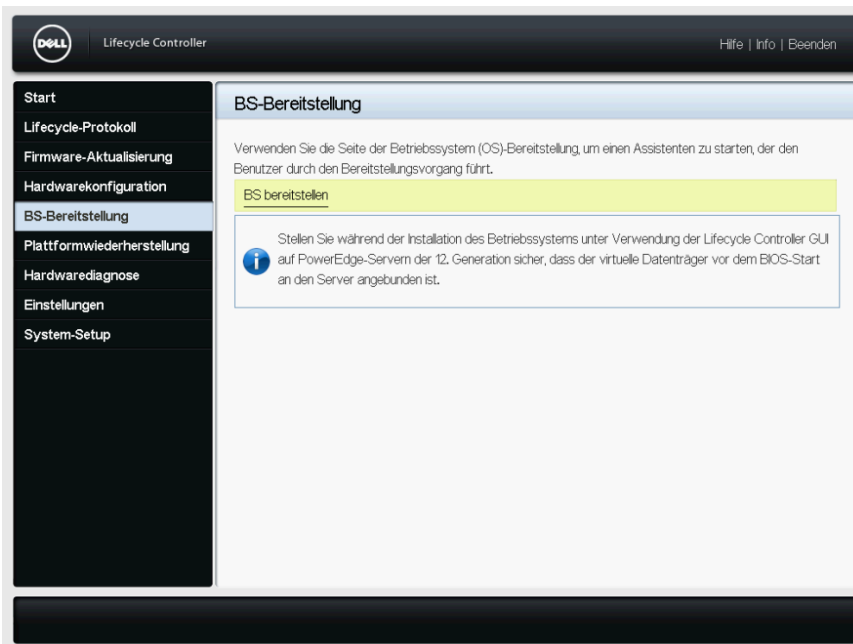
DELL Lifecycle Controller

Hilfe | Info | Beenden

Start
Lifecycle-Protokoll
Firmware-Aktualisierung
Hardwarekonfiguration
BS-Bereitstellung
Plattformwiederherstellung
Hardwarediagnose
Einstellungen
System-Setup

BS-Bereitstellung

Verwenden Sie die Seite der Betriebssystem (OS)-Bereitstellung, um einen Assistenten zu starten, der den Benutzer durch den Bereitstellungsvorgang führt.

BS bereitstellen

Stellen Sie während der Installation des Betriebssystems unter Verwendung der Lifecycle Controller GUI auf PowerEdge-Servern der 12. Generation sicher, dass der virtuelle Datenträger vor dem BIOS-Start an den Server angebunden ist.